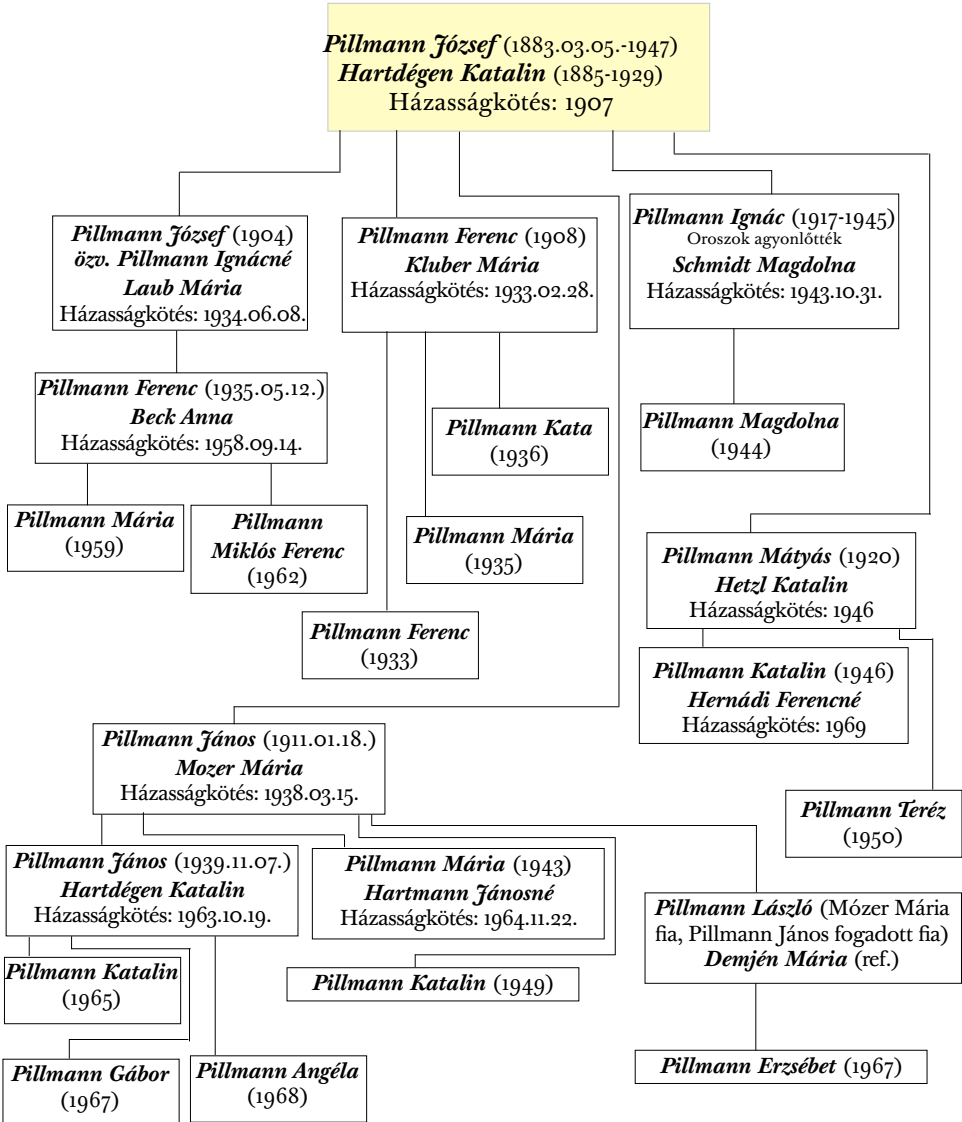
Pillmann József (1883.03.05.-1947)
Hartdégen Katalin (1885-1929)
Házasságkötés: 1907

Pillmann József (1904)
özv. Pillmann Ignácné
Laub Mária
Házasságkötés: 1934.06.08.

Pillmann Ferenc (1908)
Kluber Mária
Házasságkötés: 1933.02.28.

Pillmann Ignác (1917-1945)
Oroszok agyonlőtték
Schmidt Magdolna
Házasságkötés: 1943.10.31.

Pillmann Ferenc (1935.05.12.)
Beck Anna
Házasságkötés: 1958.09.14.

Pillmann Kata
(1936)

Pillmann Magdolna
(1944)

Pillmann Mária
(1959)

Pillmann
Miklós Ferenc
(1962)

Pillmann Mária
(1935)

Pillmann Mátyás (1920)
Hetzl Katalin
Házasságkötés: 1946

Pillmann Ferenc
(1933)

Pillmann Katalin (1946)
Hernádi Ferencné
Házasságkötés: 1969

Pillmann János (1911.01.18.)
Mozer Mária
Házasságkötés: 1938.03.15.

Pillmann Teréz
(1950)

Pillmann János (1939.11.07.)
Hartdégen Katalin
Házasságkötés: 1963.10.19.

Pillmann Mária (1943)
Hartmann Jánosné
Házasságkötés: 1964.11.22.

Pillmann László (Mózer Mária fia, Pillmann János fogadott fia)
Demjén Mária (ref.)

Pillmann Katalin
(1965)

Pillmann Katalin (1949)

Pillmann Erzsébet (1967)

Pillmann Gábor
(1967)

Pillmann Angéla
(1968)